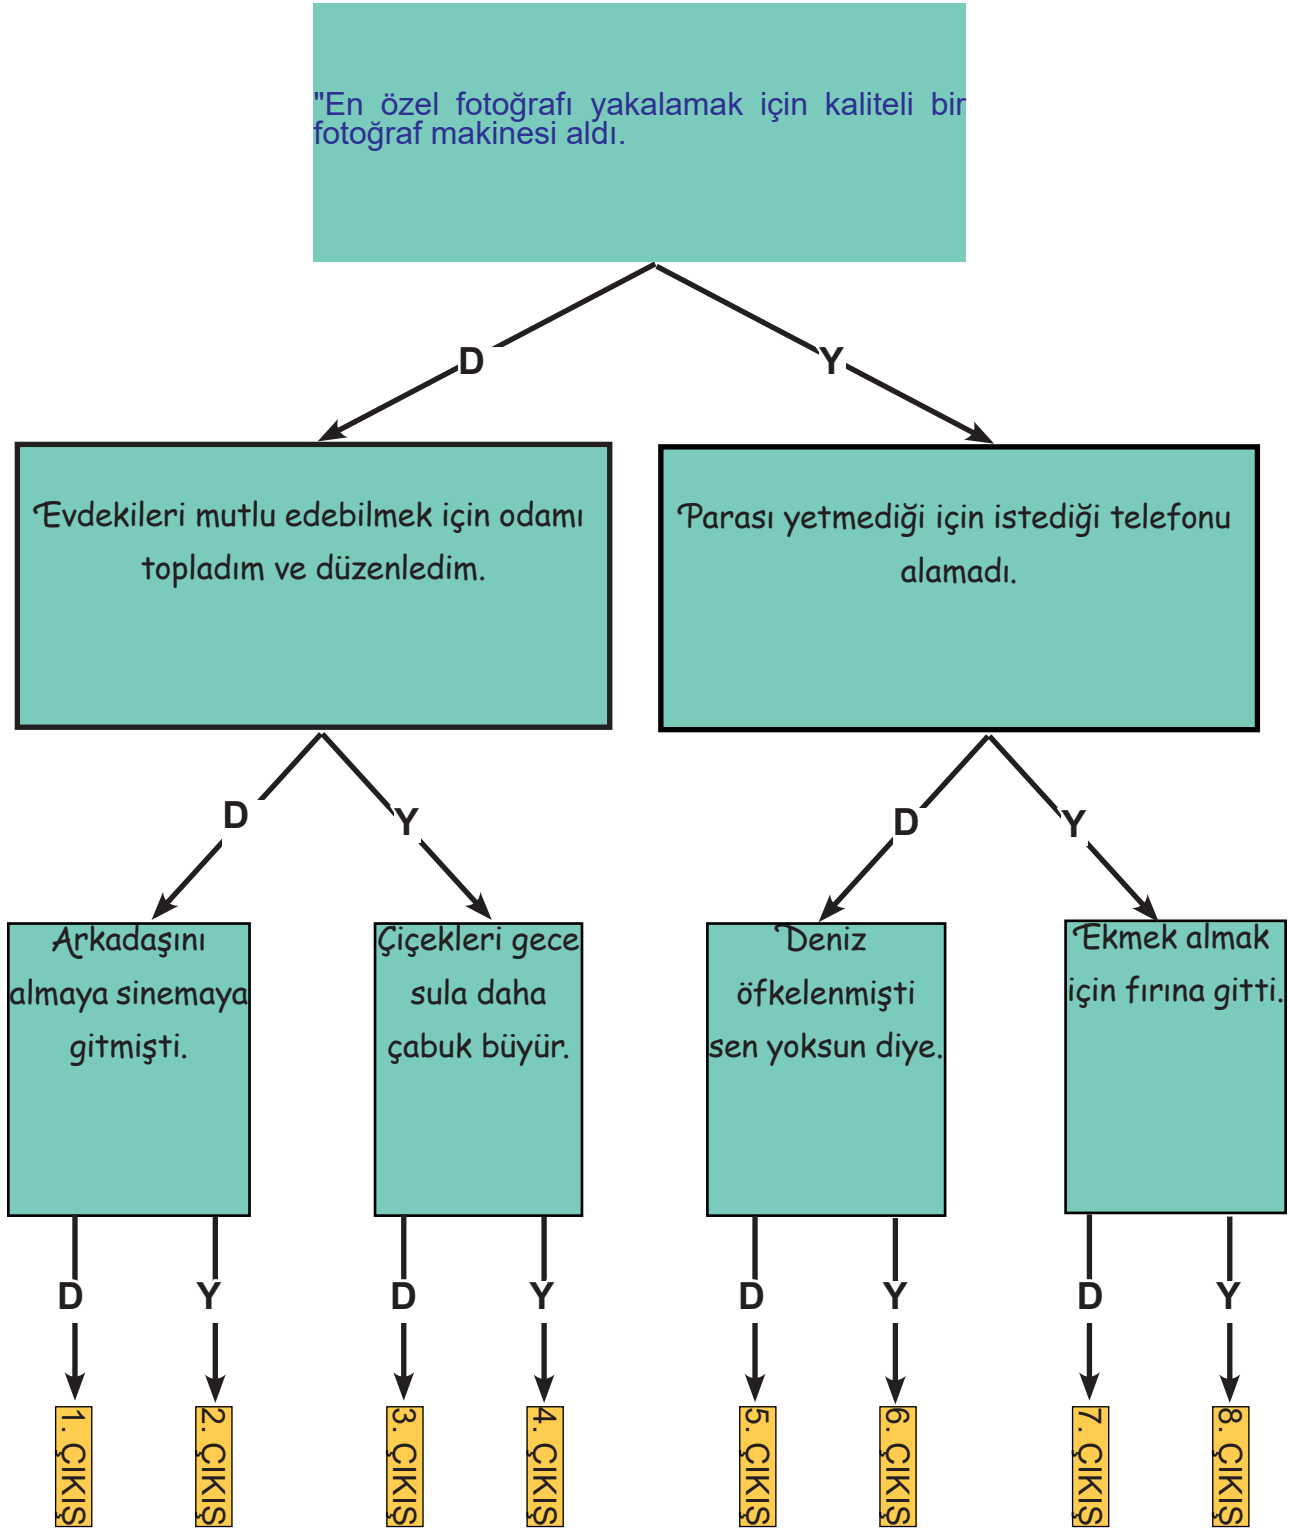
"En özel fotoğrafı yakalamak için kaliteli bir fotoğraf makinesi aldı.

D

Y

Evdekileri mutlu edebilmek için odamı topladım ve düzenledim.

Parası yetmediği için istediği telefonu alamadı.

D

Y

D

Y

Arkadaşını almaya sinemaya gitmişti.

Çiçekleri gece sula daha çabuk büyür.

Deniz öfkelenmişti sen yoksun diye.

Ekmek almak için fırına gitti.

D

Y

D

Y

D

Y

D

Y

1. ÇIKIŞ

2. ÇIKIŞ

3. ÇIKIŞ

4. ÇIKIŞ

5. ÇIKIŞ

6. ÇIKIŞ

7. ÇIKIŞ

8. ÇIKIŞ